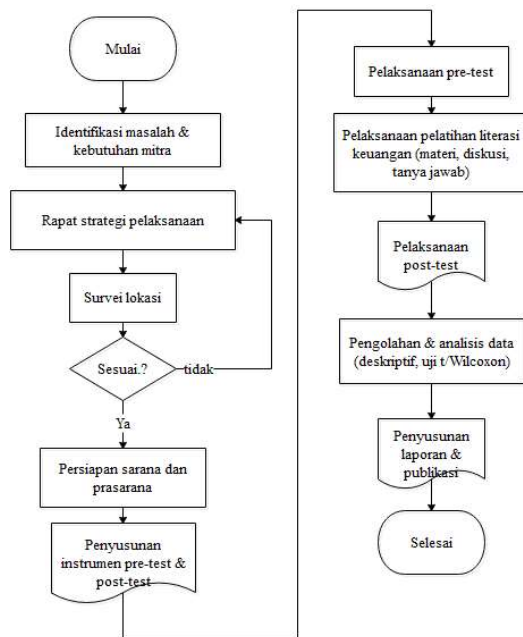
Mulai

Identifikasi masalah & kebutuhan mitra

Rapat strategi pelaksanaan

Survei lokasi

Sesuai.?

tidak

Ya

Persiapan sarana dan prasarana

Penyusunan instrumen pre-test & post-test

Pelaksanaan pre-test

Pelaksanaan pelatihan literasi keuangan (materi, diskusi, tanya jawab)

Pelaksanaan post-test

Pengolahan & analisis data (deskriptif, uji t/Wilcoxon)

Penyusunan laporan & publikasi

Selesai